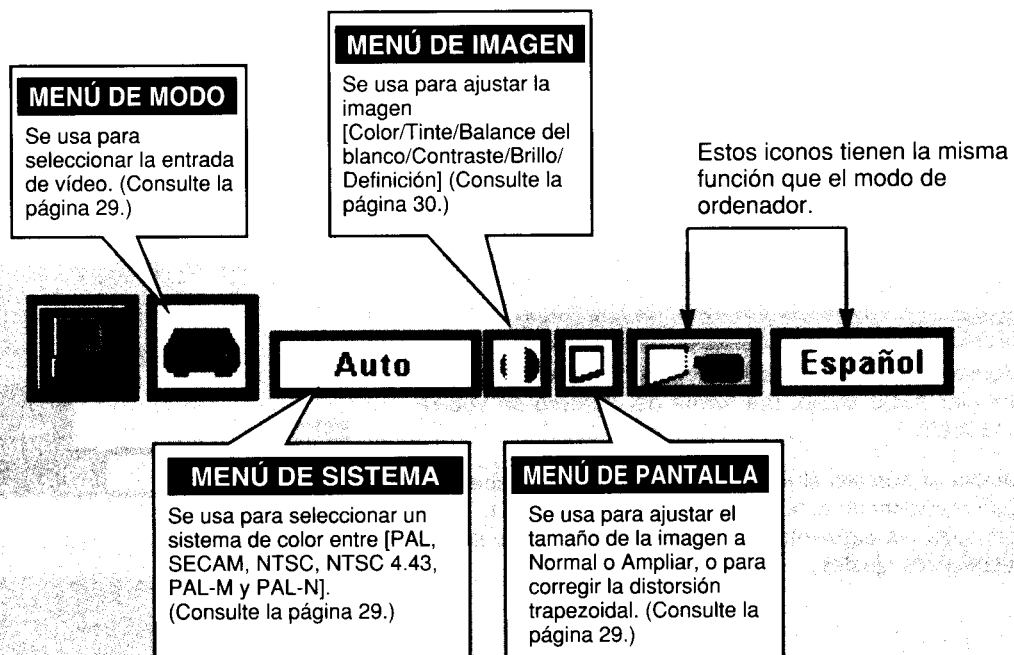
MENÚ DE MODO

Se usa para seleccionar la entrada de vídeo. (Consulte la página 29.)

MENÚ DE IMAGEN

Se usa para ajustar la imagen [Color/Tinte/Balance del blanco/Contraste/Brillo/Definición] (Consulte la página 30.)

Estos iconos tienen la misma función que el modo de ordenador.

Auto

Español

MENÚ DE SISTEMA

Se usa para seleccionar un sistema de color entre [PAL, SECAM, NTSC, NTSC 4.43, PAL-M y PAL-N]. (Consulte la página 29.)

MENÚ DE PANTALLA

Se usa para ajustar el tamaño de la imagen a Normal o Ampliar, o para corregir la distorsión trapezoidal. (Consulte la página 29.)